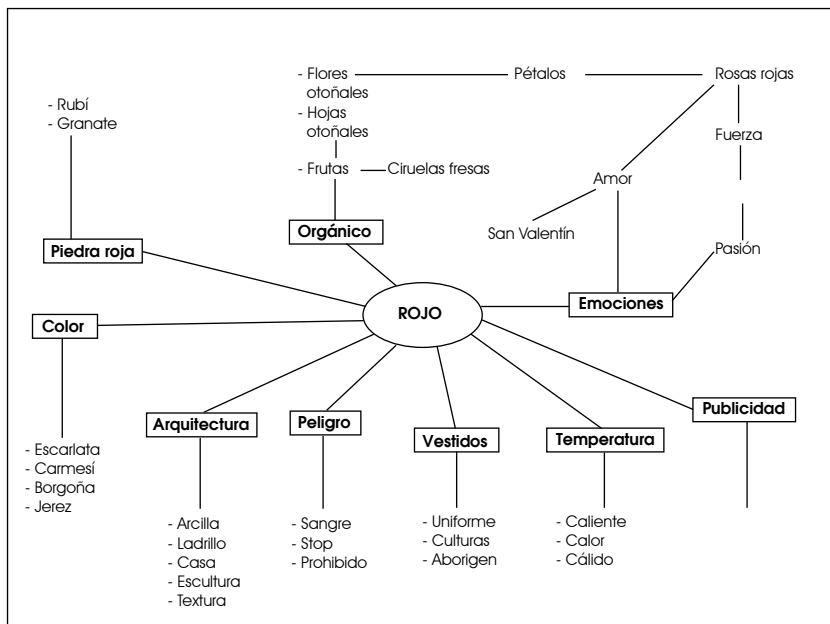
- Flores otoñales
- Hojas otoñales
- Frutas

Pétalos

Rosas rojas

Ciruelas fresas

Fuerza

Amor

San Valentín

Pasión

- Rubí
- Granate

Piedra roja

Orgánico

ROJO

Emociones

Color

- Escarlata
- Carmesí
- Borgoña
- Jerez

Arquitectura

- Arcilla
- Ladrillo
- Casa
- Escultura
- Textura

Peligro

- Sangre
- Stop
- Prohibido

Vestidos

- Uniforme
- Culturas
- Aborigen

Temperatura

- Caliente
- Calor
- Cálido

Publicidad